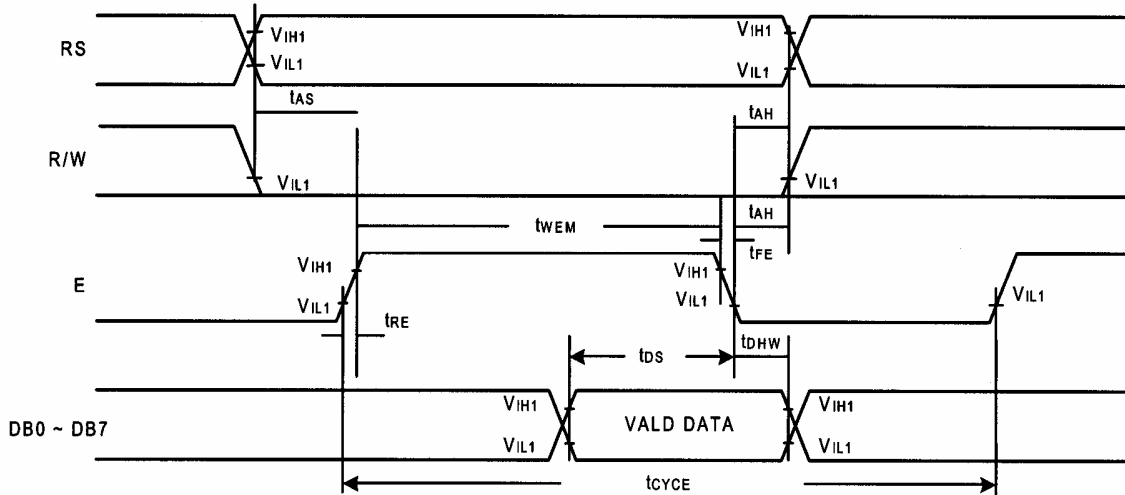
RS
$V_{IH1}$
$V_{IL1}$
$V_{IH1}$
$V_{IL1}$
$t_{AS}$
$t_{AH}$
R/W
$V_{IL1}$
$V_{IL1}$
$t_{AH}$
$t_{WEM}$
$t_{FE}$
E
$V_{IH1}$
$V_{IL1}$
$t_{RE}$
$V_{IH1}$
$V_{IL1}$
$V_{IL1}$
$t_{DS}$
$t_{DHW}$
DB0 ~ DB7
$V_{IH1}$
$V_{IL1}$
VALD DATA
$V_{IH1}$
$V_{IL1}$
$t_{CYCE}$